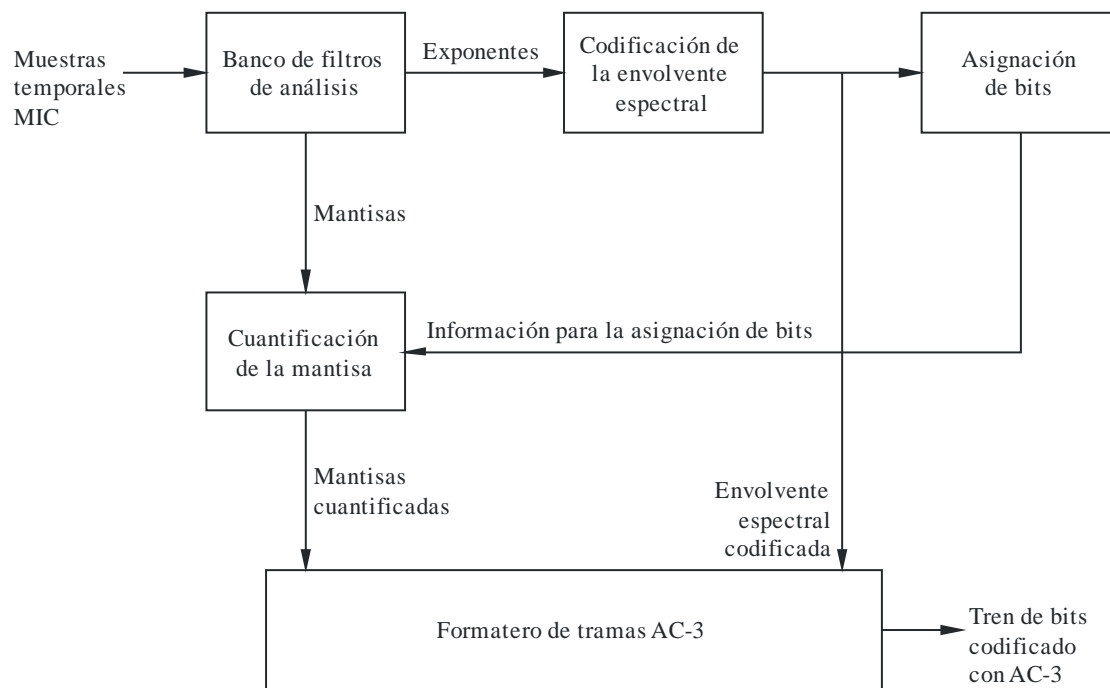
Muestras temporales MIC

Banco de filtros de análisis

Exponentes

Codificación de la envolvente espectral

Asignación de bits

Mantisas

Cuantificación de la mantisa

Información para la asignación de bits

Mantisas cuantificadas

Envolvente espectral codificada

Formatero de tramas AC-3

Tren de bits codificado con AC-3